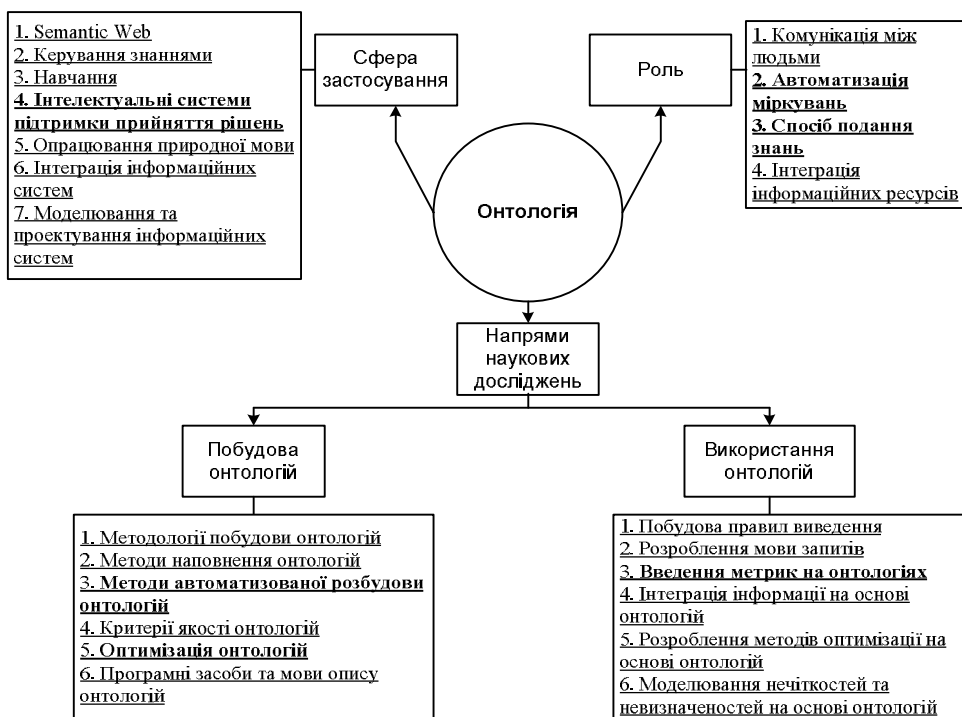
1. Semantic Web
2. Керування знаннями
3. Навчання
4. Інтелектуальні системи підтримки прийняття рішень
5. Опрацювання природної мови
6. Інтеграція інформаційних систем
7. Моделювання та проектування інформаційних систем

Сфера застосування

Роль

1. Комунікація між людьми
2. Автоматизація міркувань
3. Спосіб подання знань
4. Інтеграція інформаційних ресурсів

Онтологія

Напрями наукових досліджень

Побудова онтологій

Використання онтологій

1. Методології побудови онтологій
2. Методи наповнення онтологій
3. Методи автоматизованої розбудови онтологій
4. Критерії якості онтологій
5. Оптимізація онтологій
6. Програмні засоби та мови опису онтологій

1. Побудова правил виведення
2. Розроблення мови запитів
3. Введення метрик на онтологіях
4. Інтеграція інформації на основі онтологій
5. Розроблення методів оптимізації на основі онтологій
6. Моделювання нечіткостей та невизначеностей на основі онтологій